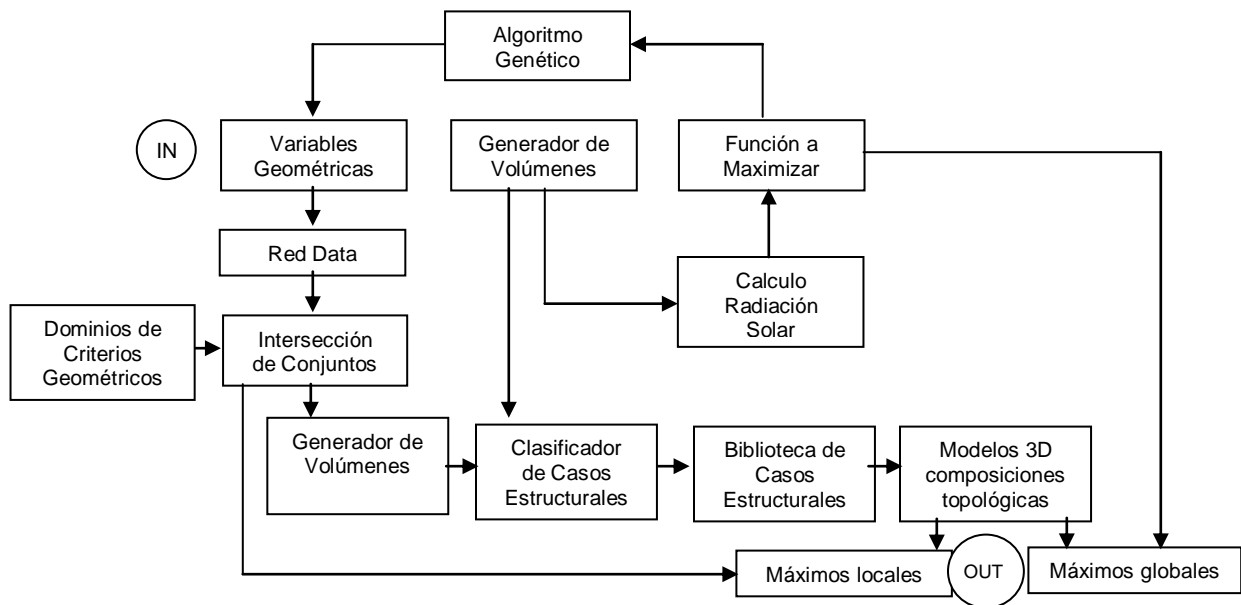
Algoritmo Genético

IN

Variables Geométricas

Generador de Volúmenes

Función a Maximizar

Red Data

Calculo Radiación Solar

Dominios de Criterios Geométricos

Intersección de Conjuntos

Generador de Volúmenes

Clasificador de Casos Estructurales

Biblioteca de Casos Estructurales

Modelos 3D composiciones topológicas

Máximos locales

OUT

Máximos globales